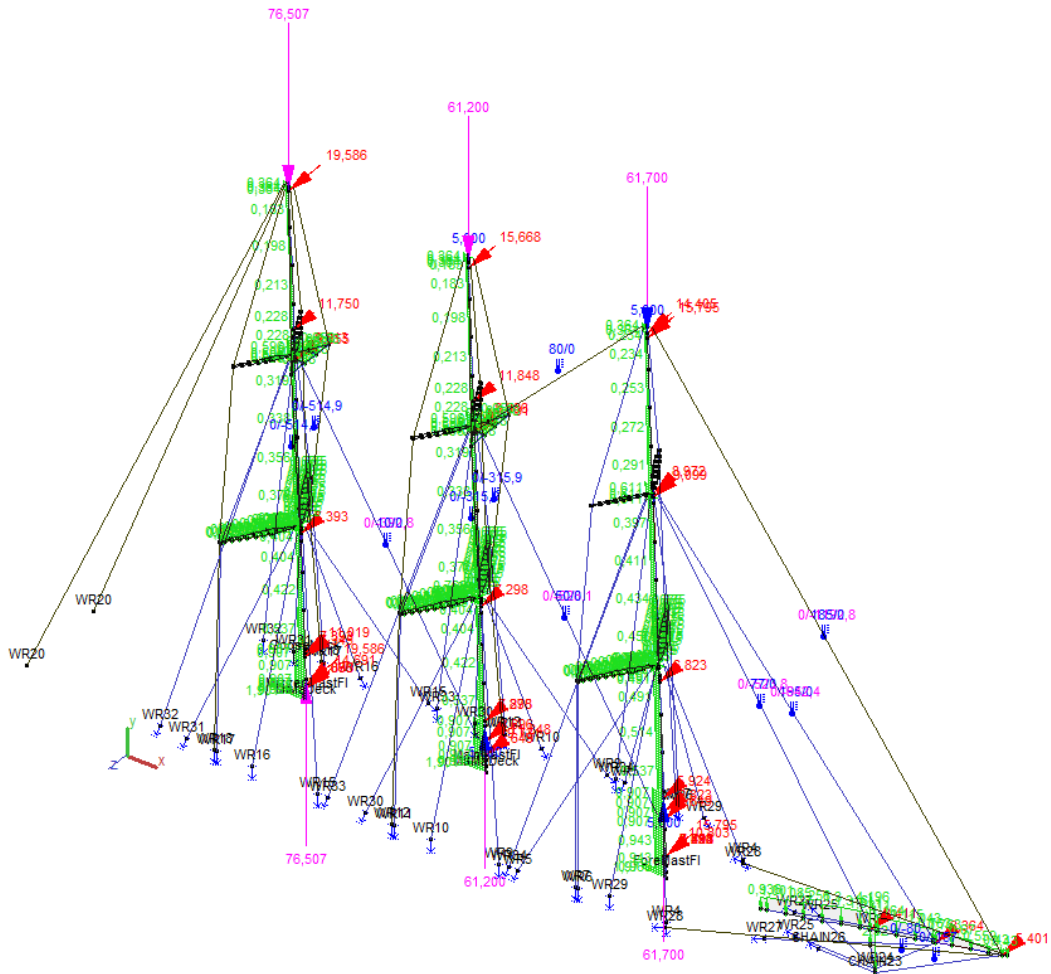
76,507

19,586

0,364
0,182
0,198
0,213
0,228
0,228
11,750
0,319
0,335
0/-514,9
0/-514,9
0,358
0,376
0,393
0,404
0,422
WR20
WR20
WR32
WR31
WR17
WR16
WR15
WR33
76,507

61,200

5,600
15,668
0,364
0,183
0,198
0,213
0,228
11,848
0,228
0,319
0/-315,9
0/-315,9
0,358
0,376
7,298
0,404
0,422
WR30
WR12
WR10
61,200

80/0
0/-100,8

61,700

5,600
15,795
0,234
0,253
0,272
0,291
8,872
0,611
0,397
0,411
0,434
0,45
7,823
0/-50,1
0/-185,8
0/-77,8
0/-195,4
WR29
WR28
WR27
WR25
CHAIN26
WR23
WR4
0,943
5,401
61,700